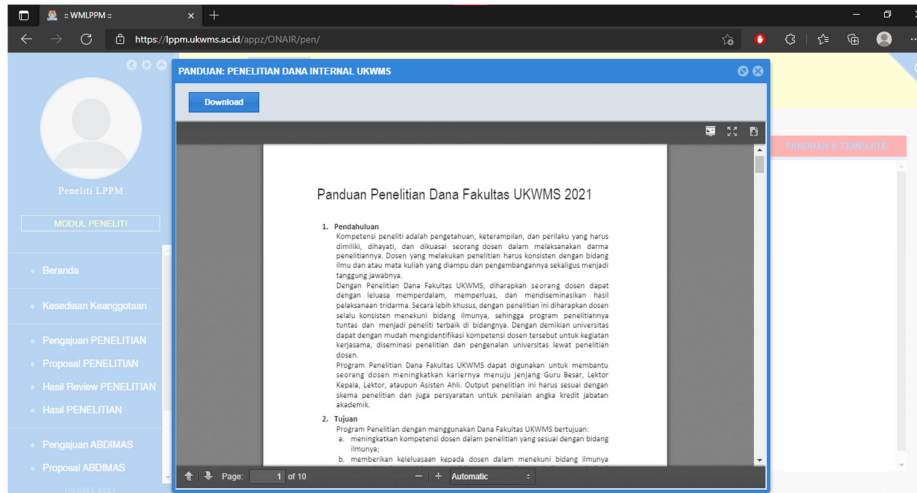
:: WMLPPM ::

https://lppm.ukwms.ac.id/appz/ONAIR/pen/

PANDUAN: PENELITIAN DANA INTERNAL UKWMS

Download

PANDUAN & TEMPLATE

Peneliti LPPM

MODUL PENELITI

Beranda

Kesediaan Keanggotaan

Pengajuan PENELITIAN

Proposal PENELITIAN

Hasil Review PENELITIAN

Hasil PENELITIAN

Pengajuan ABDIMAS

Proposal ABDIMAS

Panduan Penelitian Dana Fakultas UKWMS 2021

1. Pendahuluan
Kompetensi peneliti adalah pengetahuan, keterampilan, dan perilaku yang harus dimiliki, dihayati, dan dikuasai seorang dosen dalam melaksanakan darma penelitiannya. Dosen yang melakukan penelitian harus konsisten dengan bidang ilmu dan atau mata kuliah yang diampu dan pengembangannya sekaligus menjadi tanggung jawabnya.
Dengan Penelitian Dana Fakultas UKWMS, diharapkan seorang dosen dapat dengan leluasa memperdalam, memperluas, dan mendiseminasikan hasil pelaksanaan tridarma. Secara lebih khusus, dengan penelitian ini diharapkan dosen selalu konsisten menekuni bidang ilmunya, sehingga program penelitiannya tuntas dan menjadi peneliti terbaik di bidangnya. Dengan demikian universitas dapat dengan mudah mengidentifikasi kompetensi dosen tersebut untuk kegiatan kerjasama, diseminasi penelitian dan pengenalan universitas lewat penelitian dosen.
Program Penelitian Dana Fakultas UKWMS dapat digunakan untuk membantu seorang dosen meningkatkan kariernya menuju jenjang Guru Besar, Lektor Kepala, Lektor, ataupun Asisten Ahli. Output penelitian ini harus sesuai dengan skema penelitian dan juga persyaratan untuk penilaian angka kredit jabatan akademik.

2. Tujuan
Program Penelitian dengan menggunakan Dana Fakultas UKWMS bertujuan:
a. meningkatkan kompetensi dosen dalam penelitian yang sesuai dengan bidang ilmunya;
b. memberikan keleluasaan kepada dosen dalam menekuni bidang ilmunya

Page: 1 of 10

Automatic